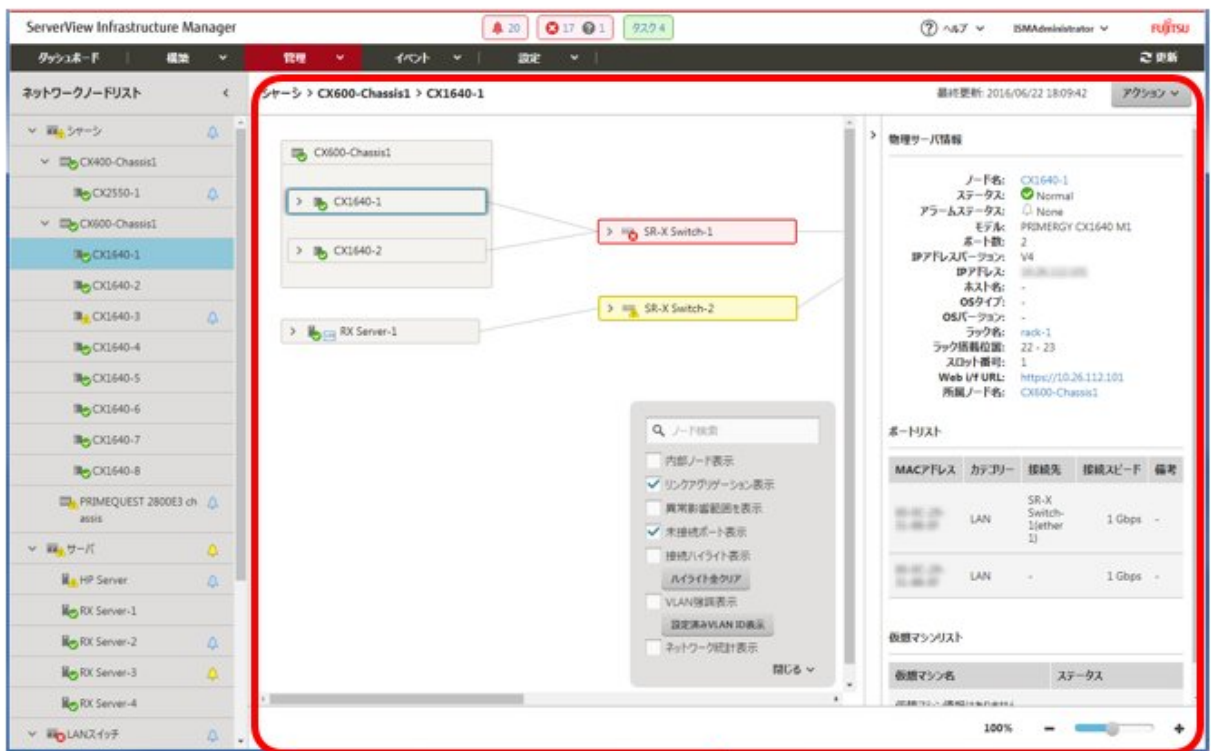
ServerView Infrastructure Manager

20 17 1 タスク4

ヘルプ ISMAdministrator FUJITSU

ダッシュボード 構築 管理 イベント 設定 更新

ネットワークノードリスト

シャーシ
CX400-Chassis1
CX2550-1
CX600-Chassis1
CX1640-1
CX1640-2
CX1640-3
CX1640-4
CX1640-5
CX1640-6
CX1640-7
CX1640-8
PRIMEQUEST 2800E3 chassis
サーバ
HP Server
RX Server-1
RX Server-2
RX Server-3
RX Server-4
LANスイッチ

シャーシ > CX600-Chassis1 > CX1640-1

最終更新: 2016/06/22 18:09:42 アクション

CX600-Chassis1
CX1640-1
CX1640-2
SR-X Switch-1
SR-X Switch-2
RX Server-1

ノード検索
内部ノード表示
リンクアグリゲーション表示
異常影響範囲を表示
未接続ポート表示
接続ハイライト表示
ハイライト全クリア
VLAN強調表示
設定済みVLAN ID表示
ネットワーク統計表示
閉じる

物理サーバ情報

ノード名: CX1640-1
ステータス: Normal
アラームステータス: None
モデル: PRIMERGY CX1640 M1
ポート数: 2
IPアドレスバージョン: V4
IPアドレス: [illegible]
ホスト名: -
OSタイプ: -
OSバージョン: -
ラック名: rack-1
ラック搭載位置: 22 - 23
スロット番号: 1
Web i/f URL: https://10.26.112.101
所属ノード名: CX600-Chassis1

ポートリスト

| MACアドレス | カテゴリー | 接続先 | 接続スピード | 備考 |
|---|---|---|---|---|
| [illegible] | LAN | SR-X Switch-1(ether 1) | 1 Gbps | - |
| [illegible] | LAN | - | 1 Gbps | - |

仮想マシンリスト

| 仮想マシン名 | ステータス |
|---|---|

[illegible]

100%